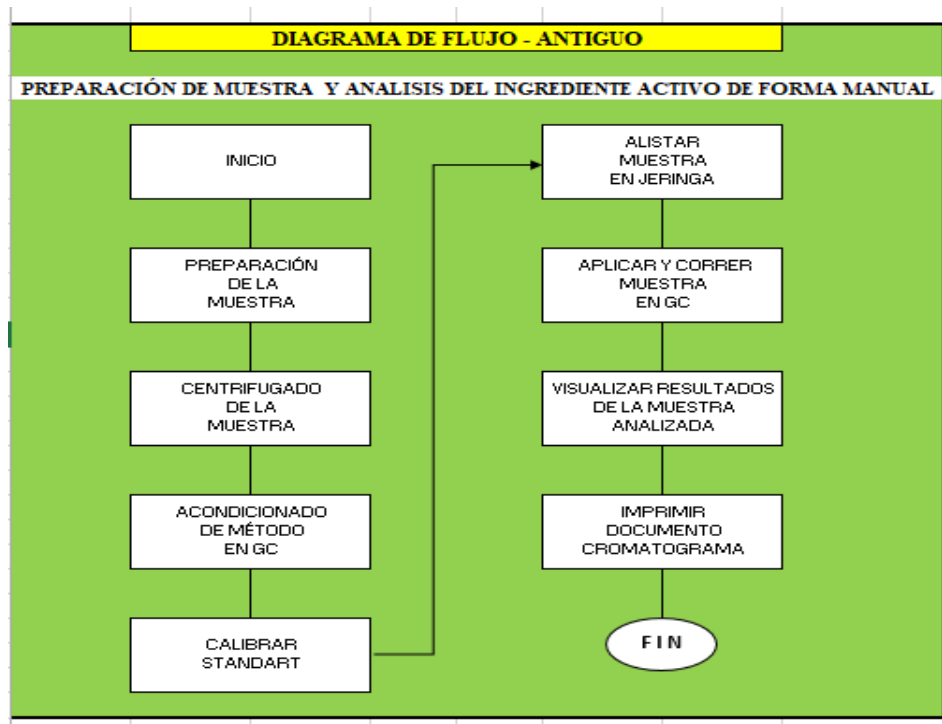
DIAGRAMA DE FLUJO - ANTIGUO

PREPARACIÓN DE MUESTRA Y ANALISIS DEL INGREDIENTE ACTIVO DE FORMA MANUAL

INICIO

PREPARACIÓN DE LA MUESTRA

CENTRIFUGADO DE LA MUESTRA

ACONDICIONADO DE MÉTODO EN GC

CALIBRAR STANDART

ALISTAR MUESTRA EN JERINGA

APLICAR Y CORRER MUESTRA EN GC

VISUALIZAR RESULTADOS DE LA MUESTRA ANALIZADA

IMPRIMIR DOCUMENTO CROMATOGRAMA

FIN